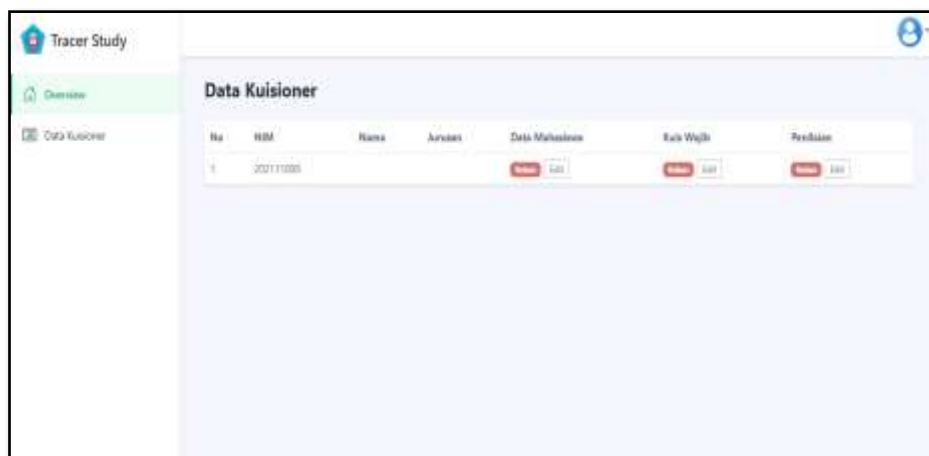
Tracer Study

Overview

Data Kuisioner

Data Kuisioner

| No | NIM | Nama | Jurusan | Data Mahasiswa | Kuis Wajib | Penilaian |
|---|---|---|---|---|---|---|
| 1 | 202110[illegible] | | | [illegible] Edit | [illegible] Edit | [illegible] Edit |